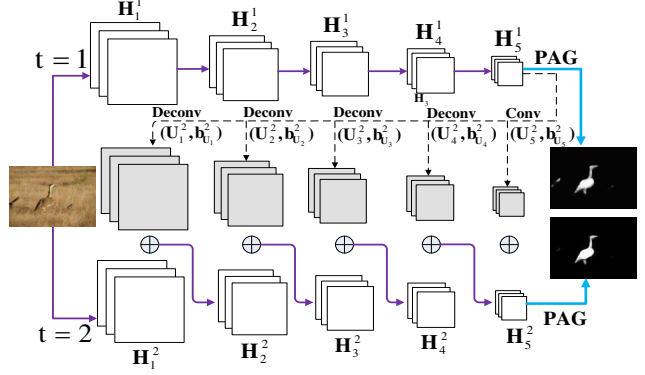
$\mathbf{H}_1^1$ $\mathbf{H}_2^1$ $\mathbf{H}_3^1$ $\mathbf{H}_4^1$ $\mathbf{H}_5^1$ PAG

t = 1

$\mathbf{H}_3$

Deconv $(\mathbf{U}_1^2, \mathbf{b}_{U_1}^2)$ Deconv $(\mathbf{U}_2^2, \mathbf{b}_{U_2}^2)$ Deconv $(\mathbf{U}_3^2, \mathbf{b}_{U_3}^2)$ Deconv $(\mathbf{U}_4^2, \mathbf{b}_{U_4}^2)$ Conv $(\mathbf{U}_5^2, \mathbf{b}_{U_5}^2)$

$\oplus$ $\oplus$ $\oplus$ $\oplus$ $\oplus$

t = 2

PAG

$\mathbf{H}_1^2$ $\mathbf{H}_2^2$ $\mathbf{H}_3^2$ $\mathbf{H}_4^2$ $\mathbf{H}_5^2$